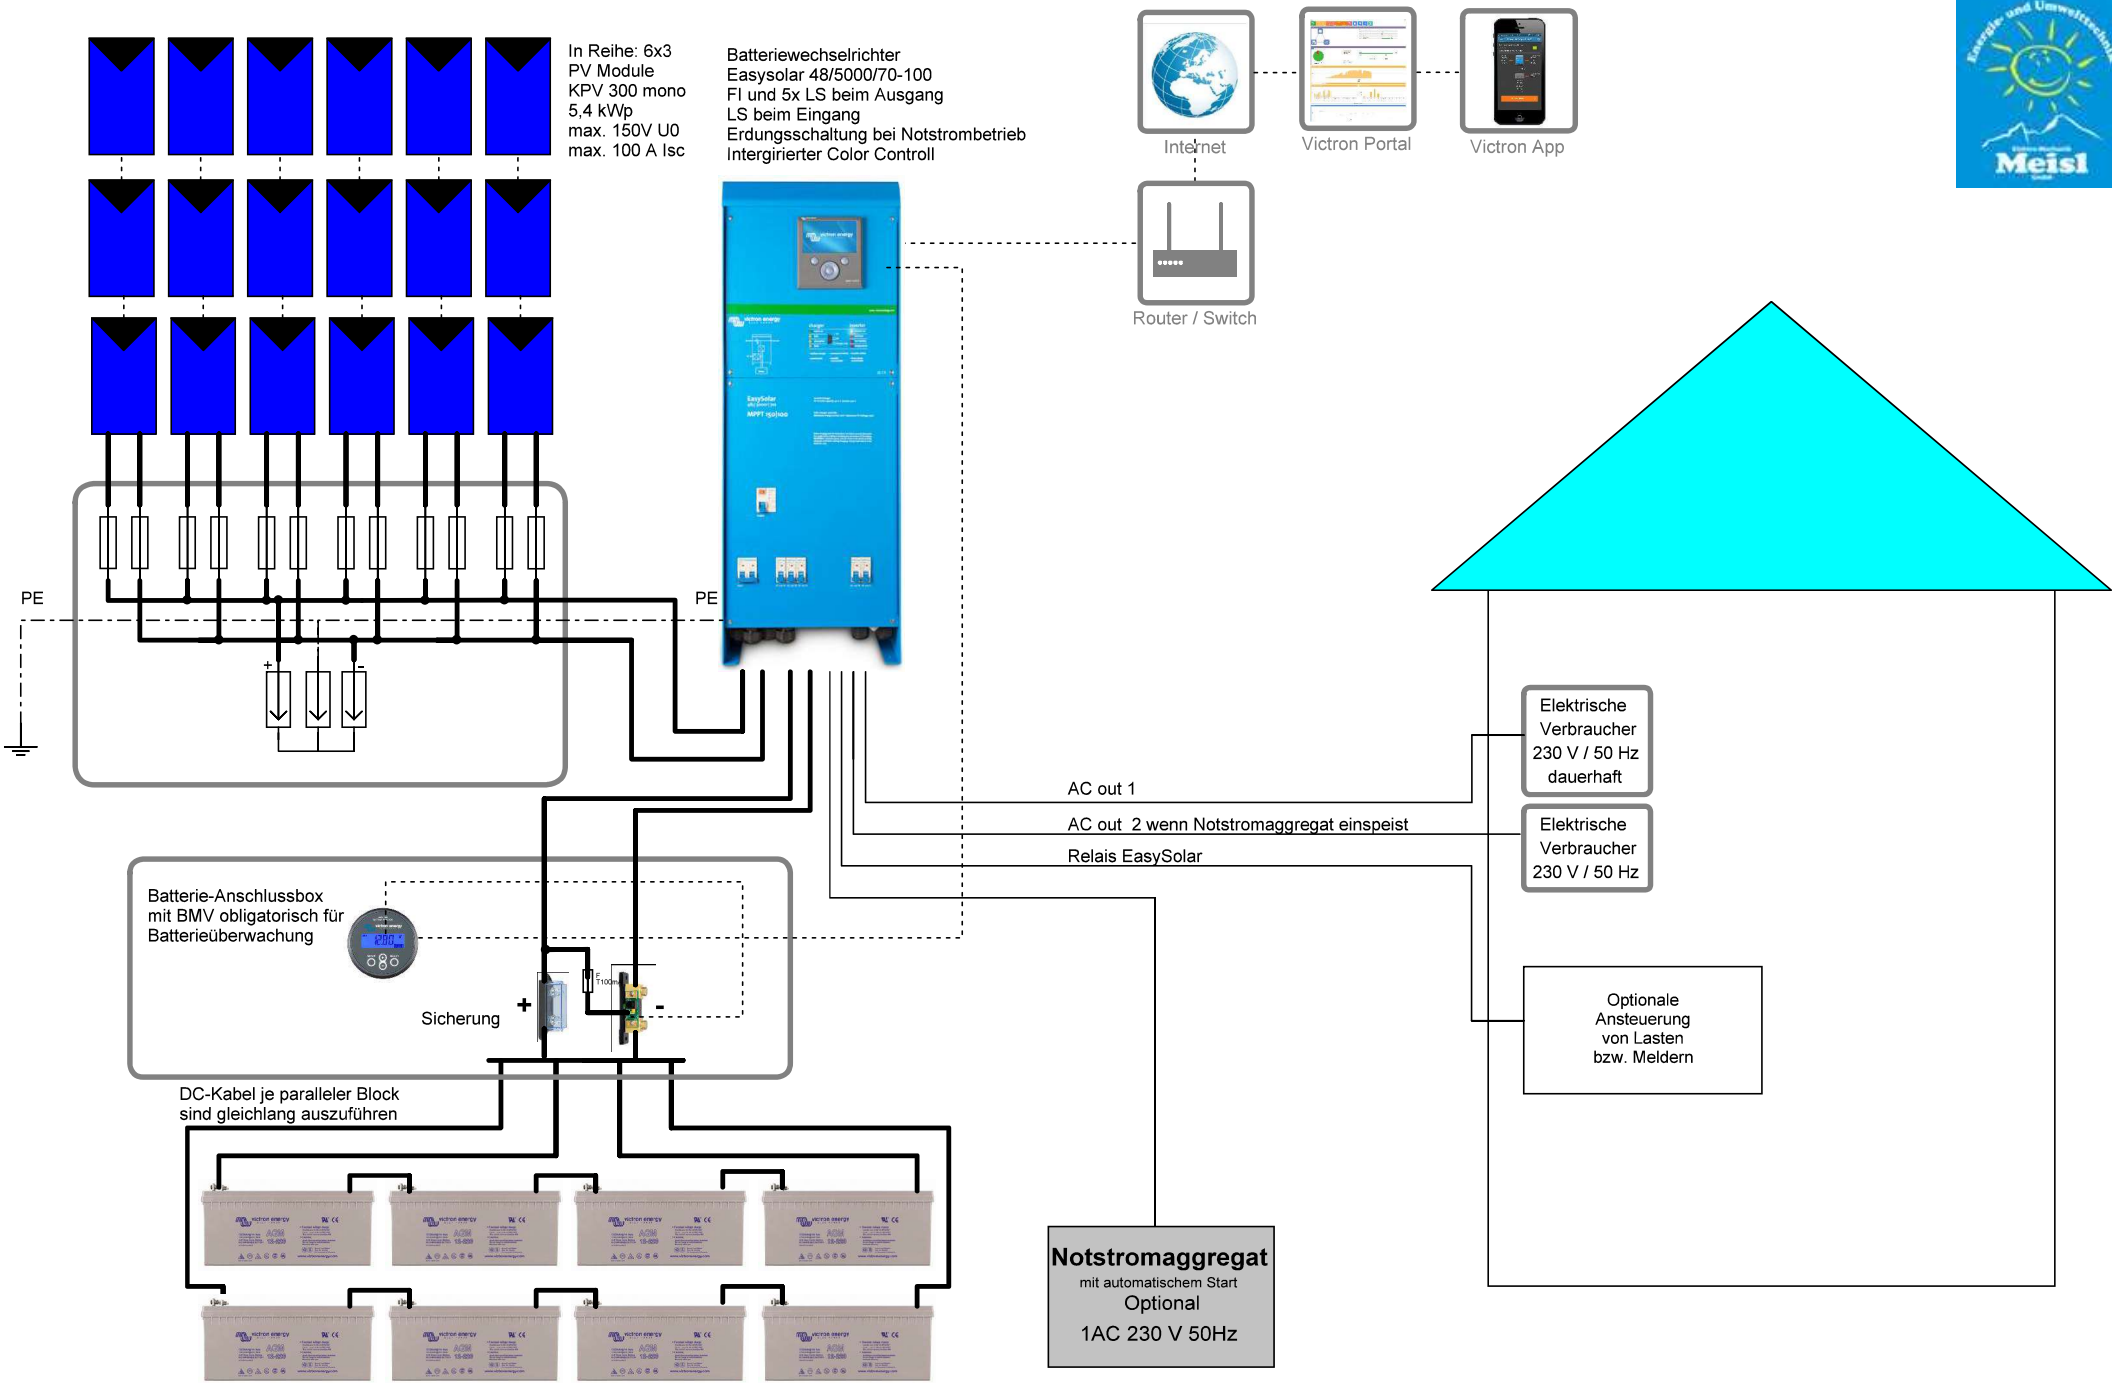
In Reihe: 6x3
PV Module
KPV 300 mono
5,4 kWp
max. 150V U0
max. 100 A Isc

Batteriewechselrichter
Easysolar 48/5000/70-100
FI und 5x LS beim Ausgang
LS beim Eingang
Erdungsschaltung bei Notstrombetrieb
Intergirierter Color Controll

Internet

Victron Portal

Victron App

Energie- und Umwelttechnik
Meisl

Router / Switch

PE

PE

+

-

AC out 1

AC out 2 wenn Notstromaggregat einspeist

Relais EasySolar

Elektrische Verbraucher 230 V / 50 Hz dauerhaft

Elektrische Verbraucher 230 V / 50 Hz

Batterie-Anschlussbox
mit BMV obligatorisch für
Batterieüberwachung

Sicherung

+

-

Optionale
Ansteuerung
von Lasten
bzw. Meldern

DC-Kabel je paralleler Block
sind gleichlang auszuführen

Notstromaggregat
mit automatischem Start
Optional
1AC 230 V 50Hz